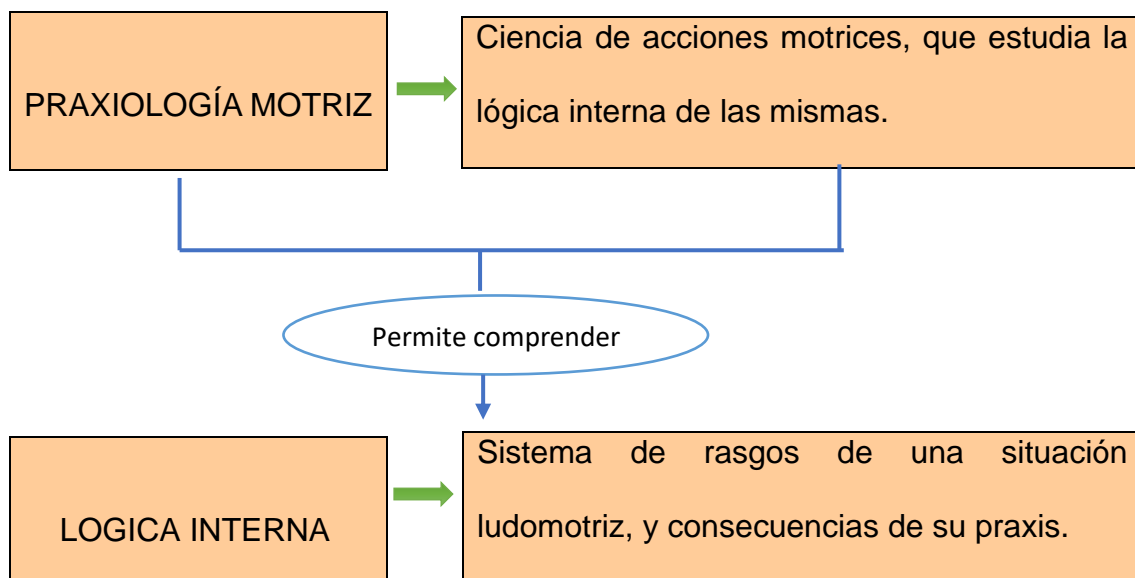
PRAXIOLOGÍA MOTRIZ

Ciencia de acciones motrices, que estudia la lógica interna de las mismas.

Permite comprender

LOGICA INTERNA

Sistema de rasgos de una situación ludomotriz, y consecuencias de su praxis.